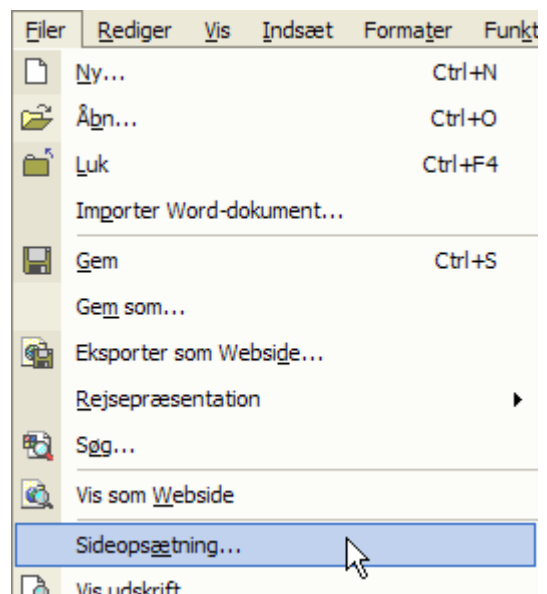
Filer Rediger Vis Indsæt Formater Funkt

Ny... Ctrl+N

Åbn... Ctrl+O

Luk Ctrl+F4

Importer Word-dokument...

Gem Ctrl+S

Gem som...

Eksporter som Webside...

Rejsepræsentation

Søg...

Vis som Webside

Sideopsætning...

Vis udskrift